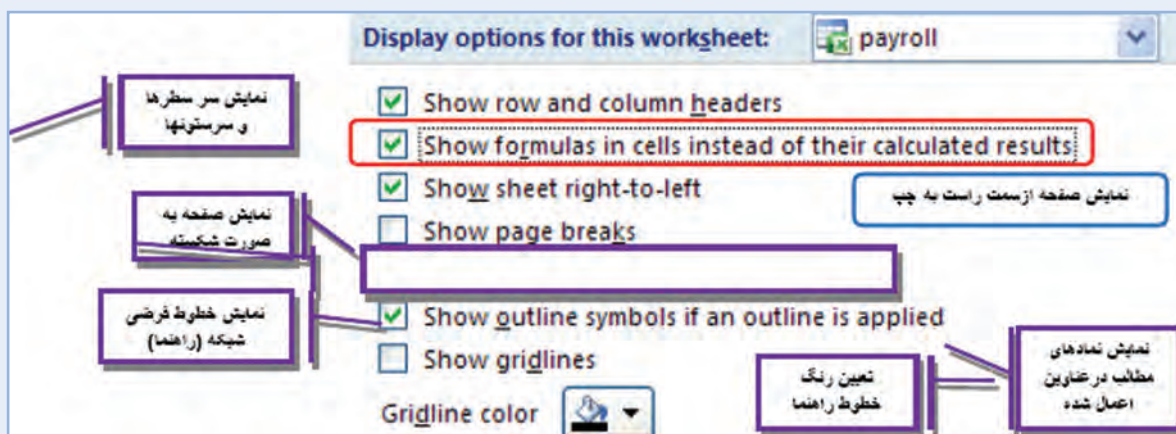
Display options for this worksheet:

payroll

نمایش سر سطرها و سرستونها

Show row and column headers

Show formulas in cells instead of their calculated results

Show sheet right-to-left

نمایش صفحه ازسمت راست به چپ

نمایش صفحه به صورت شکسته

Show page breaks

نمایش خطوط فرضی شبکه (راهنما)

Show outline symbols if an outline is applied

Show gridlines

نمایش نمادهای مطالب درعناوین اعمال شده

تعیین رنگ خطوط راهنما

Gridline color